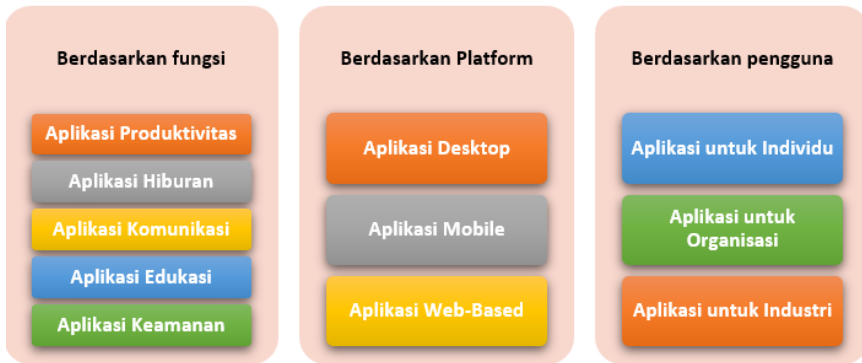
Berdasarkan fungsi

Aplikasi Produktivitas

Aplikasi Hiburan

Aplikasi Komunikasi

Aplikasi Edukasi

Aplikasi Keamanan

Berdasarkan Platform

Aplikasi Desktop

Aplikasi Mobile

Aplikasi Web-Based

Berdasarkan pengguna

Aplikasi untuk Individu

Aplikasi untuk Organisasi

Aplikasi untuk Industri